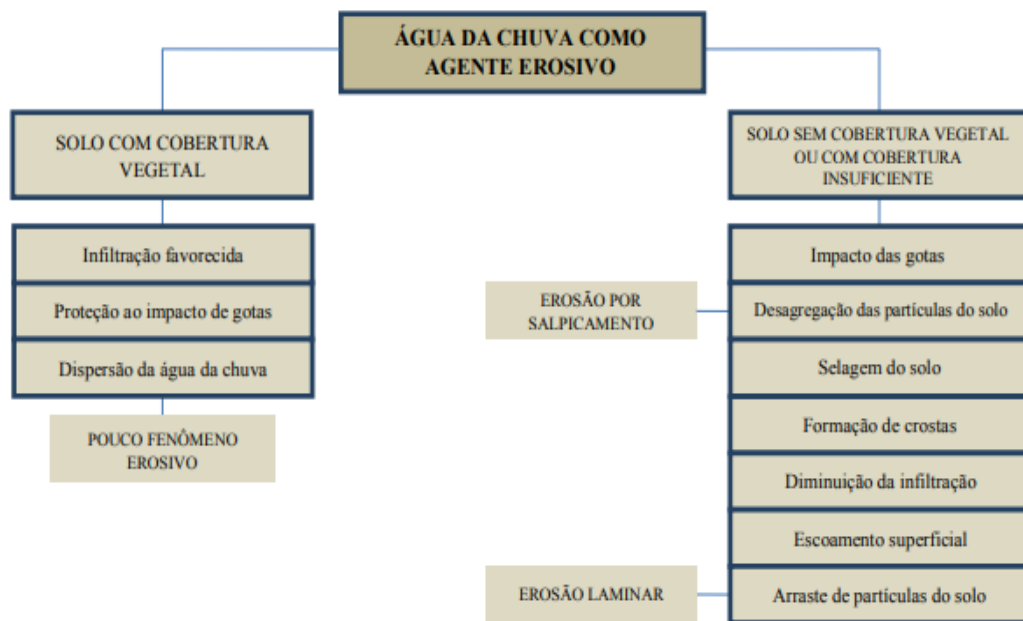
ÁGUA DA CHUVA COMO AGENTE EROSIVO

SOLO COM COBERTURA VEGETAL

Infiltração favorecida

Proteção ao impacto de gotas

Dispersão da água da chuva

POUCO FENÔMENO EROSIVO

SOLO SEM COBERTURA VEGETAL OU COM COBERTURA INSUFICIENTE

Impacto das gotas

EROSÃO POR SALPICAMENTO

Desagregação das partículas do solo

Selagem do solo

Formação de crostas

Diminuição da infiltração

Escoamento superficial

EROSÃO LAMINAR

Arraste de partículas do solo